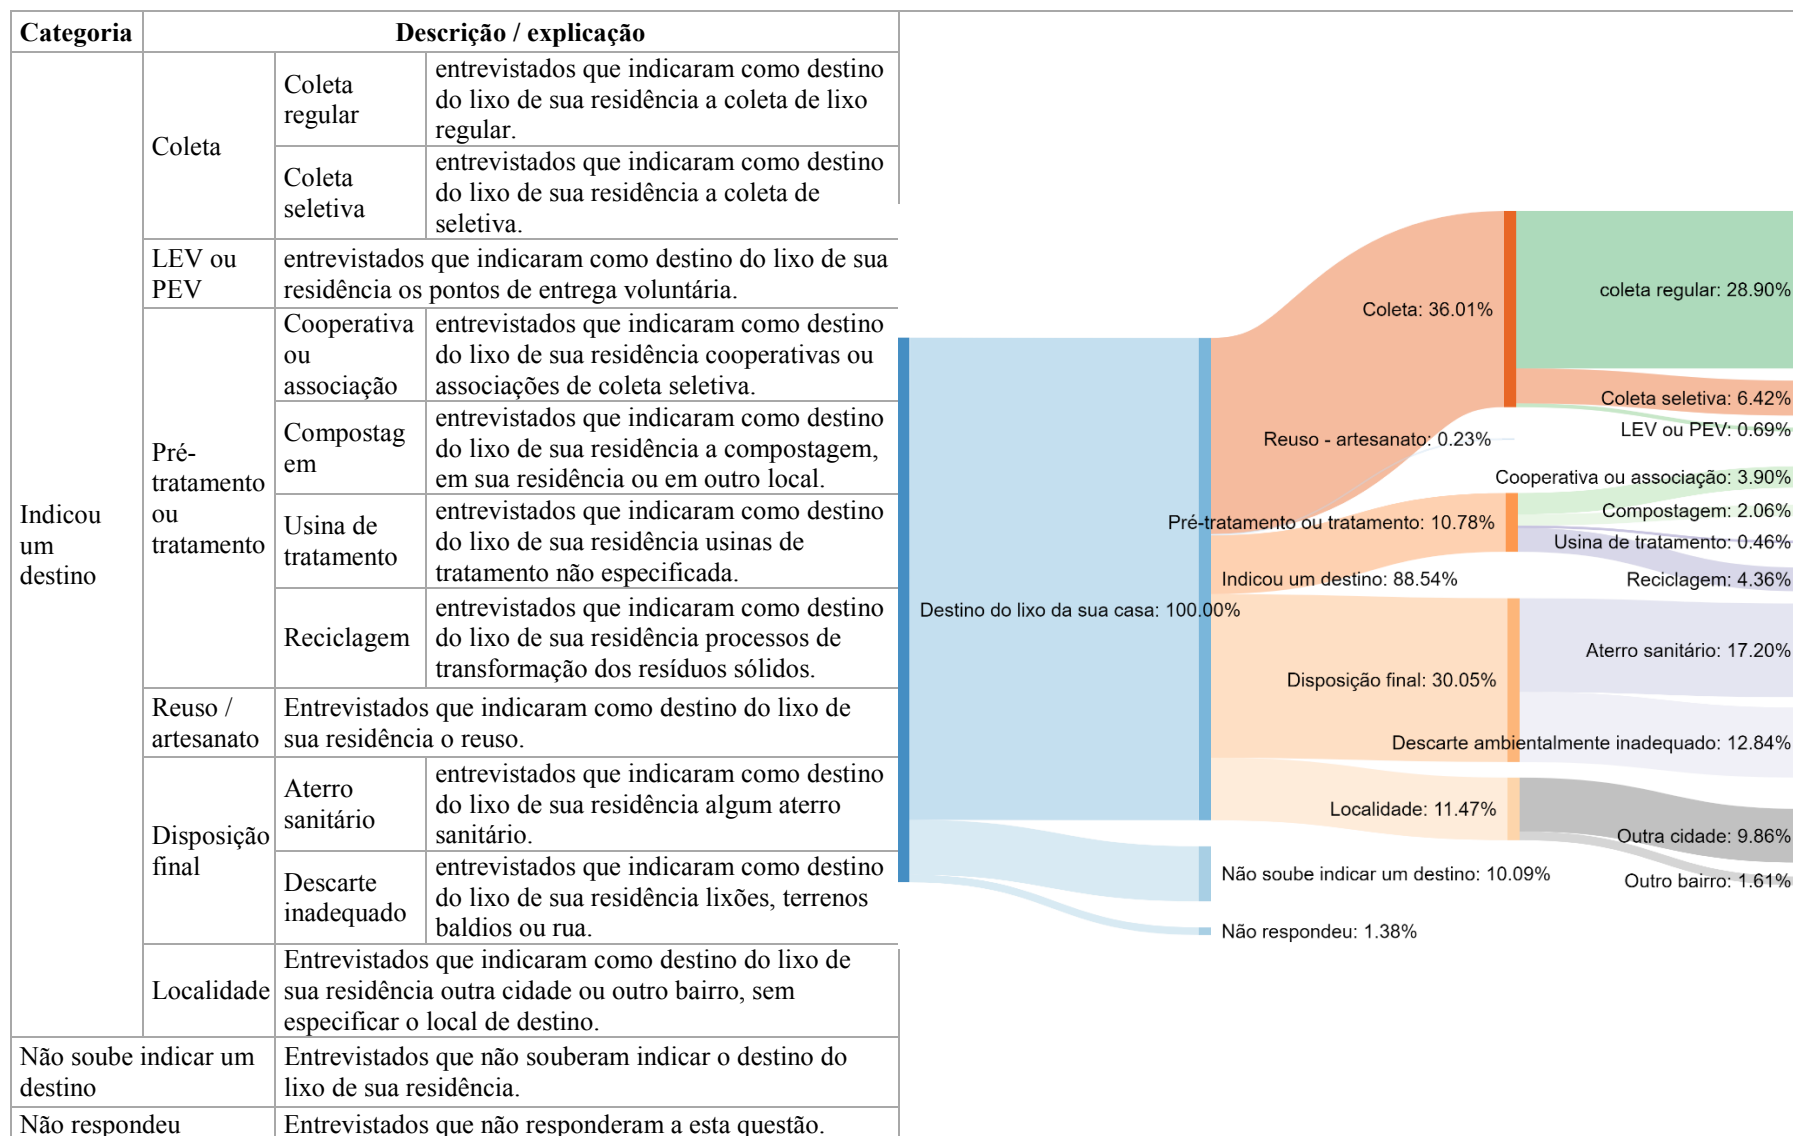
| Categoria | Descrição / explicação | | |
|---|---|---|---|
| Indicou um destino | Coleta | Coleta regular | entrevistados que indicaram como destino do lixo de sua residência a coleta de lixo regular. |
| | | Coleta seletiva | entrevistados que indicaram como destino do lixo de sua residência a coleta de seletiva. |
| | LEV ou PEV | entrevistados que indicaram como destino do lixo de sua residência os pontos de entrega voluntária. | |
| | Pré-tratamento ou tratamento | Cooperativa ou associação | entrevistados que indicaram como destino do lixo de sua residência cooperativas ou associações de coleta seletiva. |
| | | Compostagem | entrevistados que indicaram como destino do lixo de sua residência a compostagem, em sua residência ou em outro local. |
| | | Usina de tratamento | entrevistados que indicaram como destino do lixo de sua residência usinas de tratamento não especificada. |
| | | Reciclagem | entrevistados que indicaram como destino do lixo de sua residência processos de transformação dos resíduos sólidos. |
| | Reuso / artesanato | Entrevistados que indicaram como destino do lixo de sua residência o reuso. | |
| | Disposição final | Aterro sanitário | entrevistados que indicaram como destino do lixo de sua residência algum aterro sanitário. |
| | | Descarte inadequado | entrevistados que indicaram como destino do lixo de sua residência lixões, terrenos baldios ou rua. |
| | Localidade | Entrevistados que indicaram como destino do lixo de sua residência outra cidade ou outro bairro, sem especificar o local de destino. | |
| Não soube indicar um destino | Entrevistados que não souberam indicar o destino do lixo de sua residência. | | |
| Não respondeu | Entrevistados que não responderam a esta questão. | | |

Destino do lixo da sua casa: 100.00%
Coleta: 36.01%
coleta regular: 28.90%
Coleta seletiva: 6.42%
LEV ou PEV: 0.69%
Reuso - artesanato: 0.23%
Cooperativa ou associação: 3.90%
Compostagem: 2.06%
Pré-tratamento ou tratamento: 10.78%
Usina de tratamento: 0.46%
Indicou um destino: 88.54%
Reciclagem: 4.36%
Aterro sanitário: 17.20%
Disposição final: 30.05%
Descarte ambientalmente inadequado: 12.84%
Localidade: 11.47%
Outra cidade: 9.86%
Não soube indicar um destino: 10.09%
Outro bairro: 1.61%
Não respondeu: 1.38%